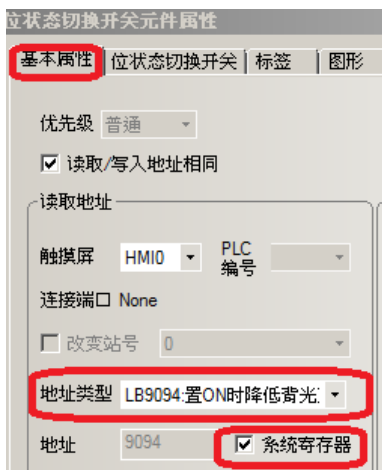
位状态切换开关元件属性

基本属性 | 位状态切换开关 | 标签 | 图形

优先级 普通

☑ 读取/写入地址相同

读取地址

触摸屏 HMI0 PLC 编号

连接端口 None

☐ 改变站号 0

地址类型 LB9094:置ON时降低背光

地址 9094 ☑ 系统寄存器